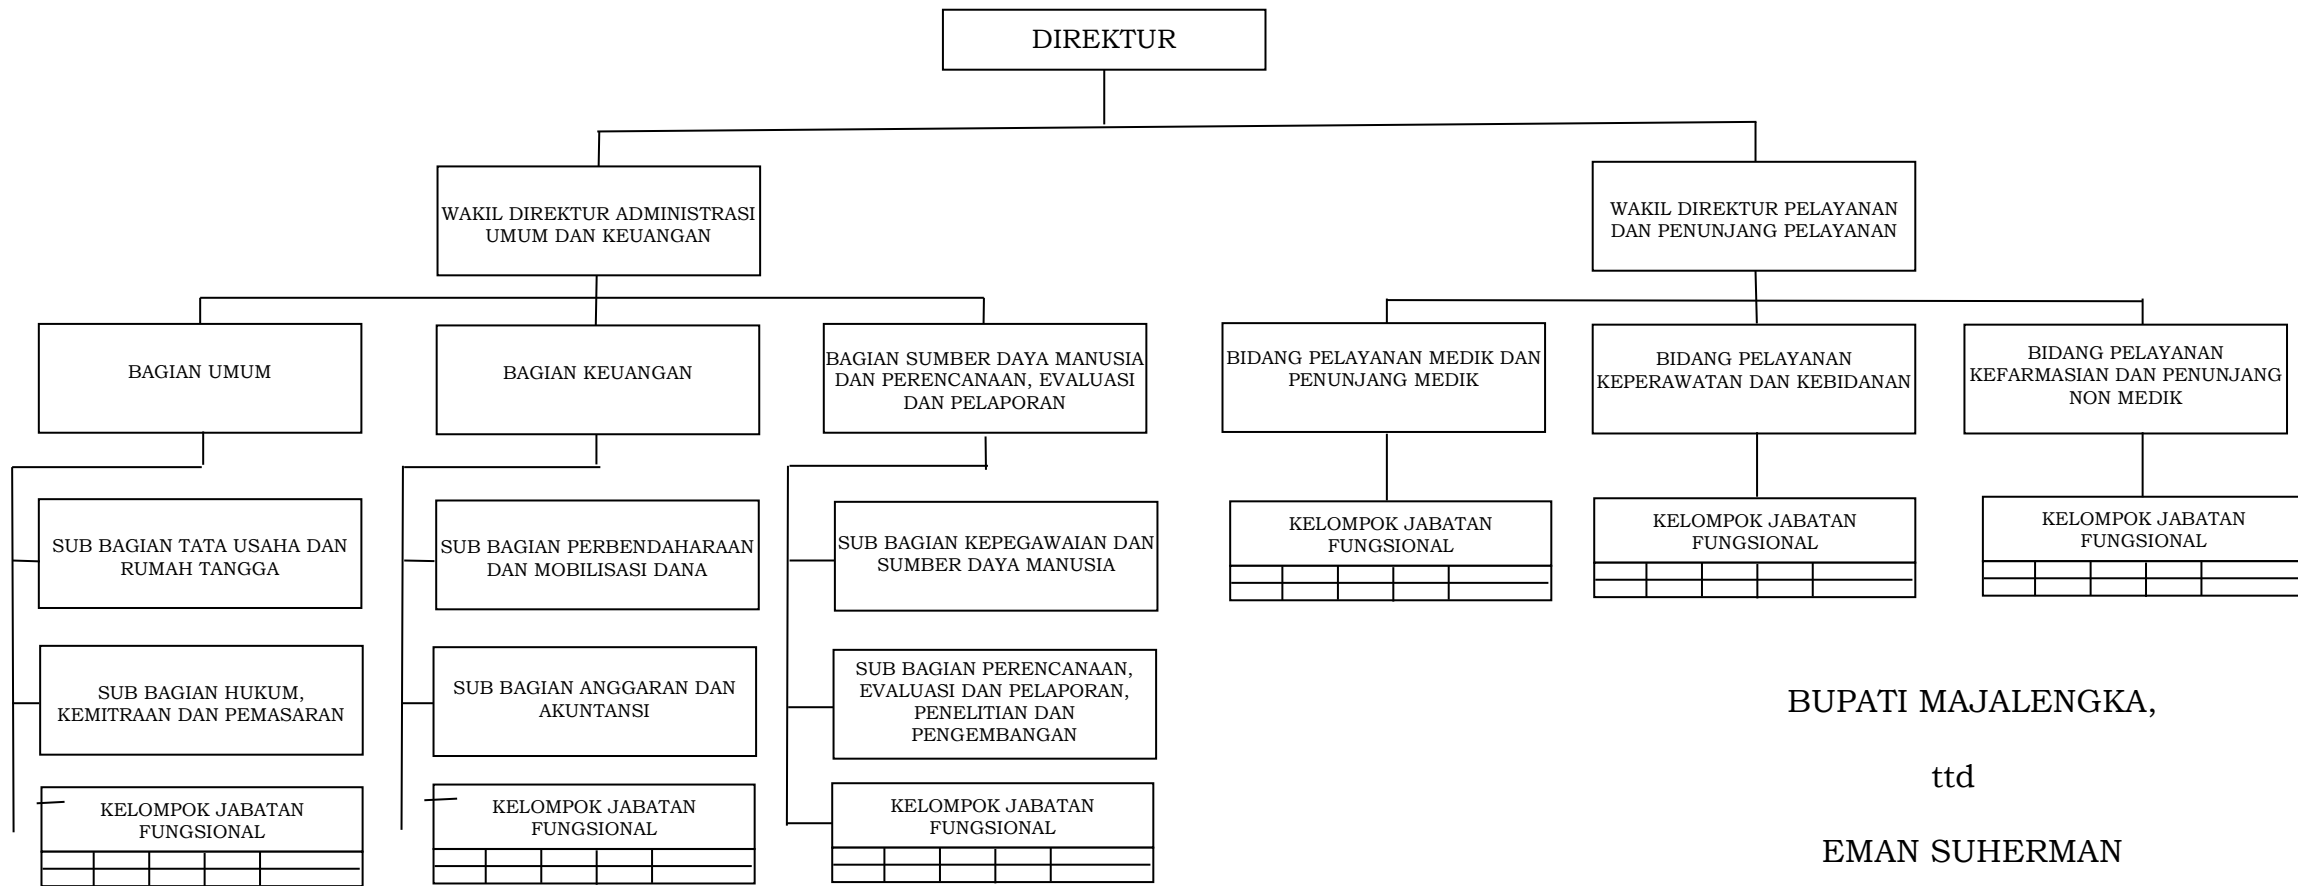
DIREKTUR

WAKIL DIREKTUR ADMINISTRASI UMUM DAN KEUANGAN

WAKIL DIREKTUR PELAYANAN DAN PENUNJANG PELAYANAN

BAGIAN UMUM

SUB BAGIAN TATA USAHA DAN RUMAH TANGGA

SUB BAGIAN HUKUM, KEMITRAAN DAN PEMASARAN

KELOMPOK JABATAN FUNGSIONAL

BAGIAN KEUANGAN

SUB BAGIAN PERBENDAHARAAN DAN MOBILISASI DANA

SUB BAGIAN ANGGARAN DAN AKUNTANSI

KELOMPOK JABATAN FUNGSIONAL

BAGIAN SUMBER DAYA MANUSIA DAN PERENCANAAN, EVALUASI DAN PELAPORAN

SUB BAGIAN KEPEGAWAIAN DAN SUMBER DAYA MANUSIA

SUB BAGIAN PERENCANAAN, EVALUASI DAN PELAPORAN, PENELITIAN DAN PENGEMBANGAN

KELOMPOK JABATAN FUNGSIONAL

BIDANG PELAYANAN MEDIK DAN PENUNJANG MEDIK

KELOMPOK JABATAN FUNGSIONAL

BIDANG PELAYANAN KEPERAWATAN DAN KEBIDANAN

KELOMPOK JABATAN FUNGSIONAL

BIDANG PELAYANAN KEFARMASIAN DAN PENUNJANG NON MEDIK

KELOMPOK JABATAN FUNGSIONAL

BUPATI MAJALENGKA,

ttd

EMAN SUHERMAN